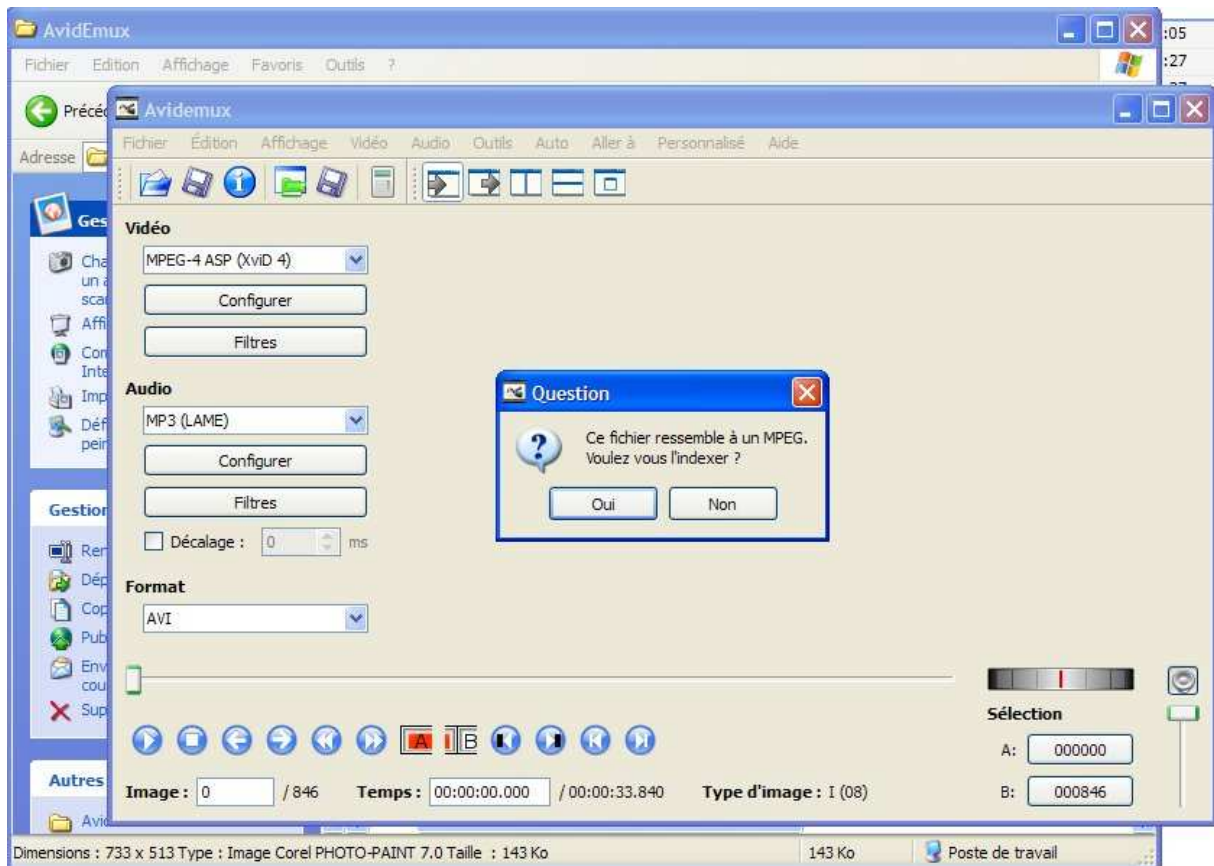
AvidEmux

Fichier Edition Affichage Favoris Outils ?

Précé

Adresse

Ges

Cha un scan

Affi

Con Inte

Imp

Déf pein

Gestion

Ren

Dép

Cop

Pub

Env cou

Sup

Autres

Avi

:05
:27

Avidemux

Fichier Édition Affichage Vidéo Audio Outils Auto Aller à Personnalisé Aide

Vidéo

MPEG-4 ASP (XviD 4)

Configurer

Filtres

Audio

MP3 (LAME)

Configurer

Filtres

Décalage : 0 ms

Format

AVI

Question

Ce fichier ressemble à un MPEG.
Voulez vous l'indexer ?

Oui Non

A B

Sélection

A: 000000

B: 000846

Image : 0 / 846 Temps : 00:00:00.000 / 00:00:33.840 Type d'image : I (08)

Dimensions : 733 x 513 Type : Image Corel PHOTO-PAINT 7.0 Taille : 143 Ko 143 Ko Poste de travail